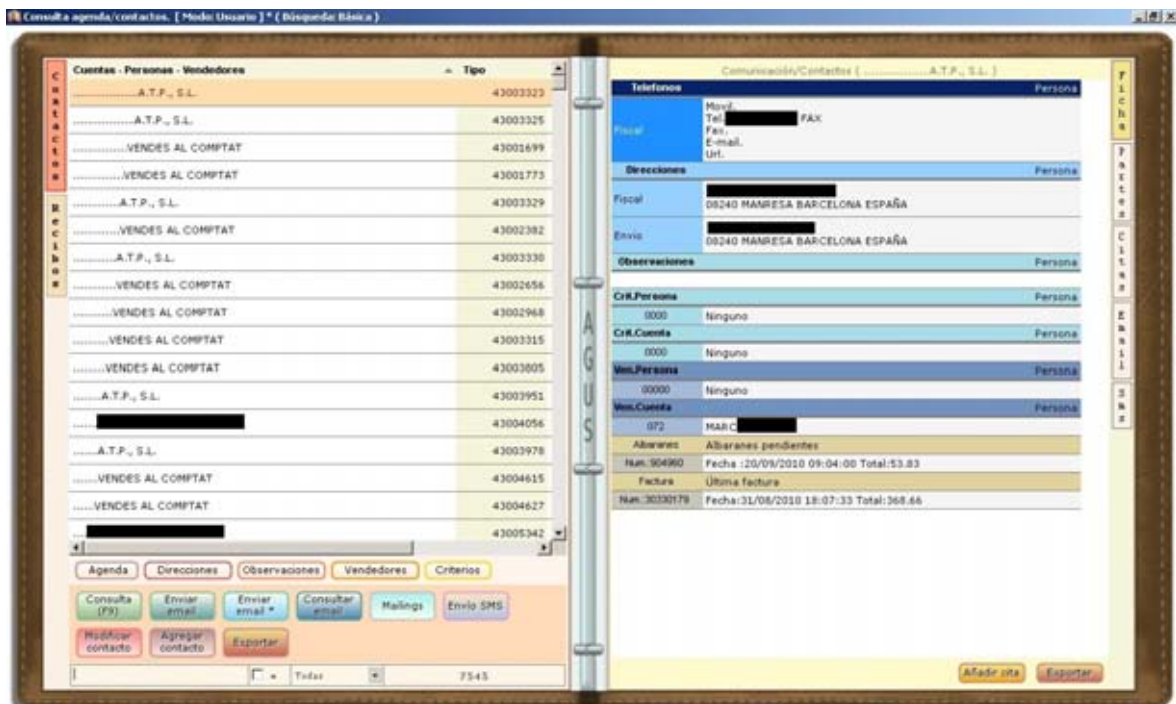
Consulta agenda/contactos. [ Modo: Usuario ] * ( Búsqueda: Básica )

Contactos

Recibos

| Cuentas - Personas - Vendedores | Tipo |
|---|---|
| ..................A.T.P., S.L. | 43003323 |
| ..................A.T.P., S.L. | 43003325 |
| ...............VENDES AL COMPTAT | 43001699 |
| ..............VENDES AL COMPTAT | 43001773 |
| ..............A.T.P., S.L. | 43003329 |
| .............VENDES AL COMPTAT | 43002382 |
| ............A.T.P., S.L. | 43003330 |
| ...........VENDES AL COMPTAT | 43002656 |
| ..........VENDES AL COMPTAT | 43002968 |
| .........VENDES AL COMPTAT | 43003315 |
| ........VENDES AL COMPTAT | 43003805 |
| .......A.T.P., S.L. | 43003951 |
| ...... | 43004056 |
| ......A.T.P., S.L. | 43003978 |
| .....VENDES AL COMPTAT | 43004615 |
| ....VENDES AL COMPTAT | 43004627 |
| ... | 43005342 |

Agenda | Direcciones | Observaciones | Vendedores | Criterios

Consulta (F9) | Enviar email | Enviar email * | Consultar email | Mailings | Envío SMS

Modificar contacto | Agregar contacto | Exportar

Todas | 7545

AGUS

Comunicación/Contactos ( ..................A.T.P., S.L. )

Telefonos | Persona
Fiscal | Movil. Tel. FAX Fax. E-mail. Url.

Direcciones | Persona
Fiscal | 08240 MANRESA BARCELONA ESPAÑA
Envio | 08240 MANRESA BARCELONA ESPAÑA

Observaciones | Persona

Crit.Persona | Persona
0000 | Ninguno
Crit.Cuenta | Persona
0000 | Ninguno
Ven.Persona | Persona
00000 | Ninguno
Ven.Cuenta | Persona
072 | MARC
Albaranes | Albaranes pendientes
Num.:904960 | Fecha :20/09/2010 09:04:00 Total:53.83
Factura | Última factura
Num.:30330179 | Fecha:31/08/2010 18:07:33 Total:368.66

Ficha

Partes

Citas

Email

Sms

Añadir cita | Exportar